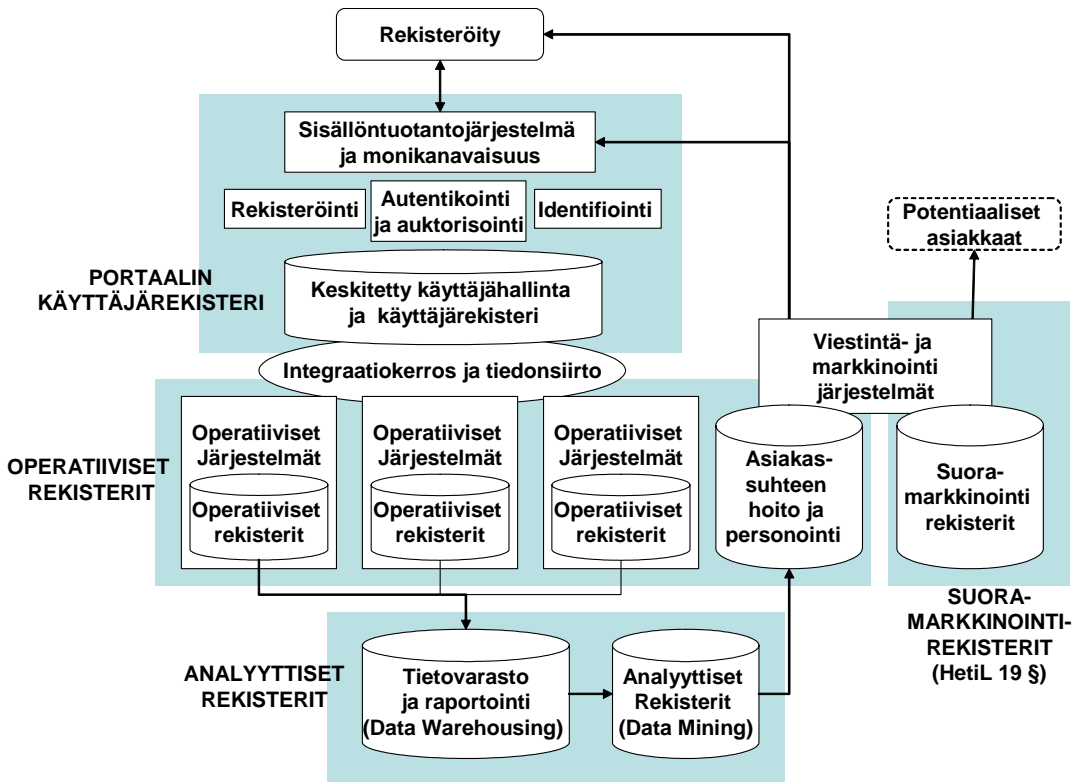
Rekisteröity

Sisällöntuotantojärjestelmä ja monikanavaisuus

Rekisteröinti

Autentikointi ja auktorisointi

Identifiointi

Potentiaaliset asiakkaat

PORTAALIN KÄYTTÄJÄREKISTERI

Keskitetty käyttäjähallinta ja käyttäjärekisteri

Integraatiokerros ja tiedonsiirto

Viestintä- ja markkinointi järjestelmät

OPERATIIVISET REKISTERIT

Operatiiviset Järjestelmät

Operatiiviset rekisterit

Operatiiviset Järjestelmät

Operatiiviset rekisterit

Operatiiviset Järjestelmät

Operatiiviset rekisterit

Asiakas-suhteen hoito ja personointi

Suora-markkinointi rekisterit

SUORA-MARKKINOINTI-REKISTERIT (HetiL 19 §)

ANALYYTTISET REKISTERIT

Tietovarasto ja raportointi (Data Warehousing)

Analyyttiset Rekisterit (Data Mining)